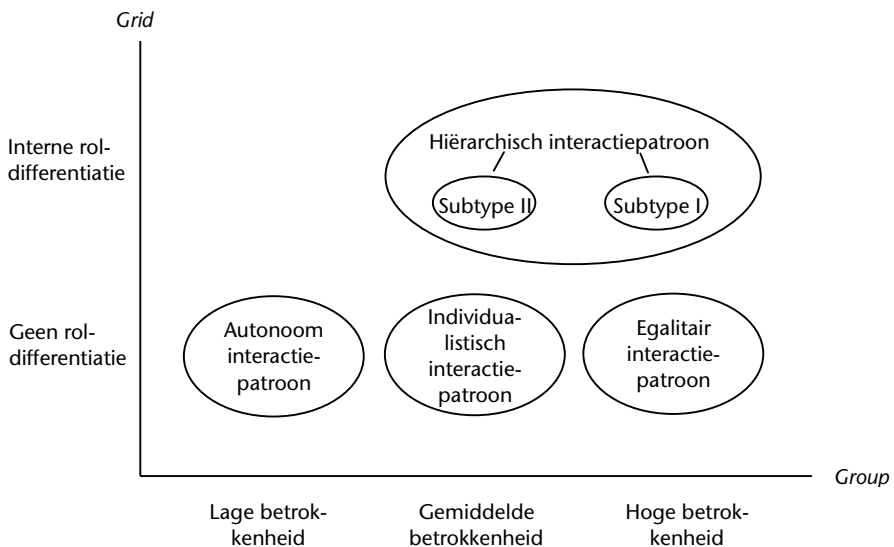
Grid

Interne rol-differentiatie

Hiërarchisch interactiepatroon

Subtype II

Subtype I

Geen rol-differentiatie

Autonoom interactiepatroon

Individualistisch interactiepatroon

Egalitair interactiepatroon

Group

Lage betrokkenheid

Gemiddelde betrokkenheid

Hoge betrokkenheid